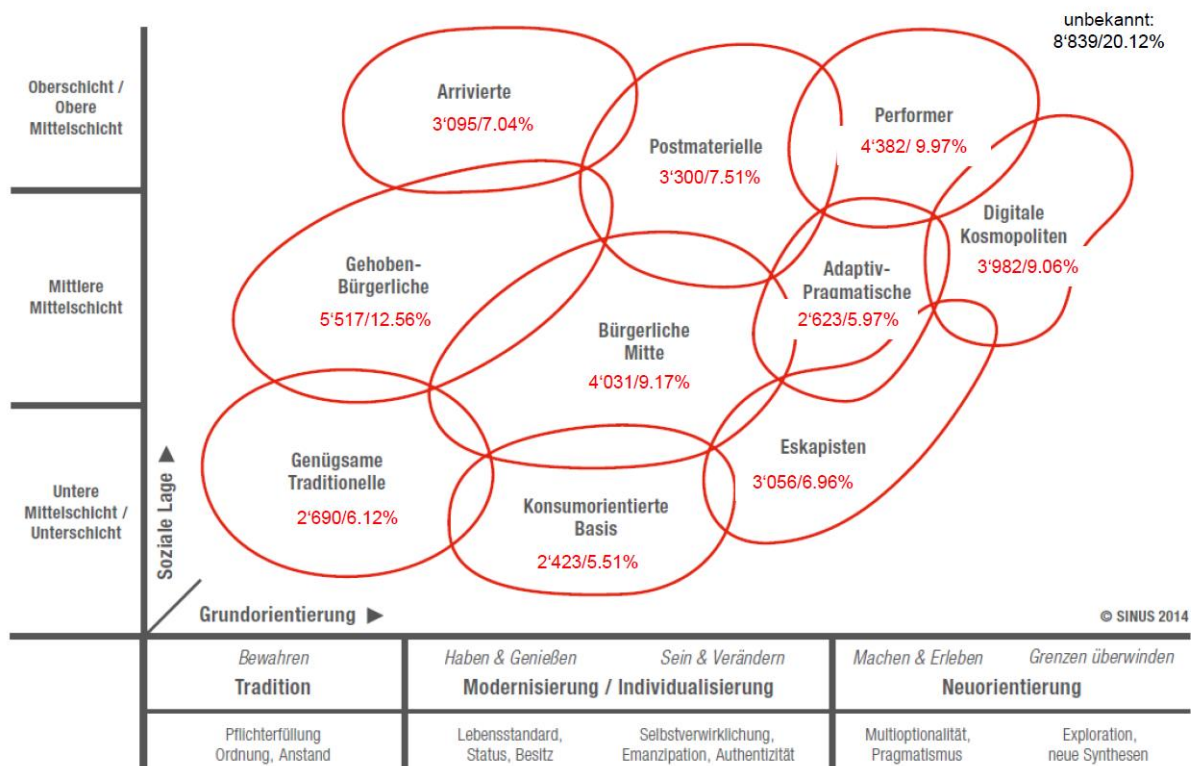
unbekannt:
8'839/20.12%

Oberschicht / Obere Mittelschicht

Mittlere Mittelschicht

Untere Mittelschicht / Unterschicht

Arrivierte
3'095/7.04%

Postmaterielle
3'300/7.51%

Performer
4'382/ 9.97%

Digitale Kosmopoliten
3'982/9.06%

Gehoben-Bürgerliche
5'517/12.56%

Adaptiv-Pragmatische
2'623/5.97%

Bürgerliche Mitte
4'031/9.17%

Eskapisten
3'056/6.96%

Genügsame Traditionelle
2'690/6.12%

Konsumorientierte Basis
2'423/5.51%

Soziale Lage ▲

Grundorientierung ▶

© SINUS 2014

| Bewahren<br>Tradition | Haben & Genießen · Sein & Verändern<br>Modernisierung / Individualisierung | Machen & Erleben · Grenzen überwinden<br>Neuorientierung |
|---|---|---|
| Pflichterfüllung Ordnung, Anstand | Lebensstandard, Status, Besitz · Selbstverwirklichung, Emanzipation, Authentizität | Multioptionalität, Pragmatismus · Exploration, neue Synthesen |